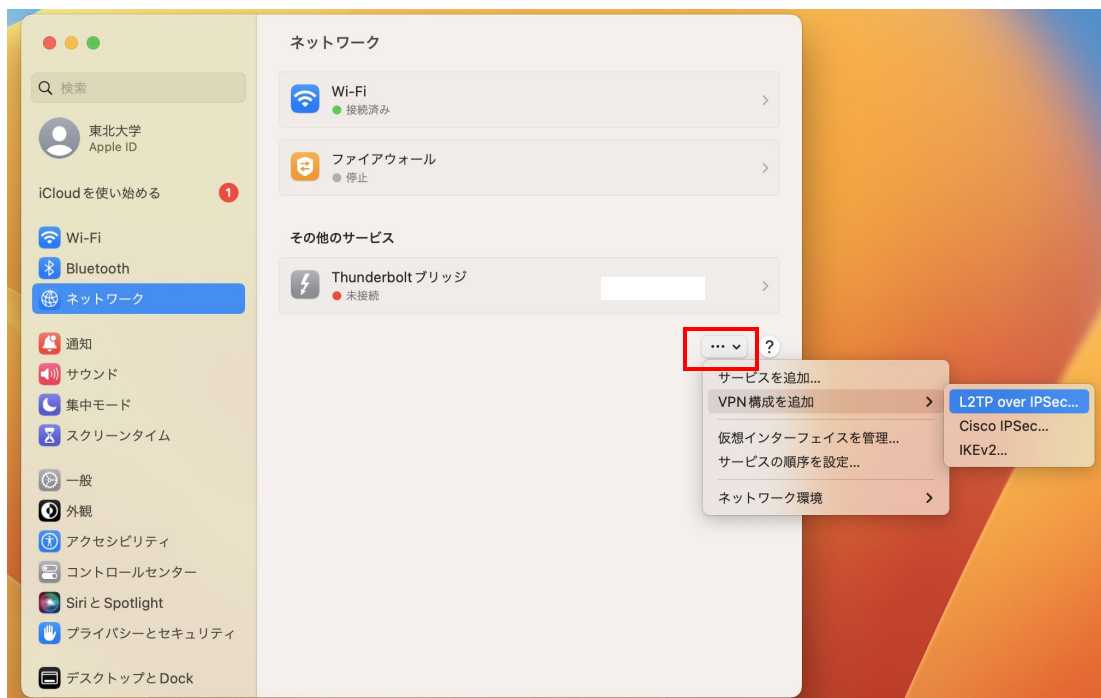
検索

東北大学
Apple ID

iCloudを使い始める 1

Wi-Fi
Bluetooth
ネットワーク

通知
サウンド
集中モード
スクリーンタイム

一般
外観
アクセシビリティ
コントロールセンター
Siri と Spotlight
プライバシーとセキュリティ

デスクトップと Dock

ネットワーク

Wi-Fi
接続済み

ファイアウォール
停止

その他のサービス

Thunderbolt ブリッジ
未接続

··· ?

サービスを追加...
VPN 構成を追加
仮想インターフェイスを管理...
サービスの順序を設定...
ネットワーク環境

L2TP over IPSec...
Cisco IPSec...
IKEv2...